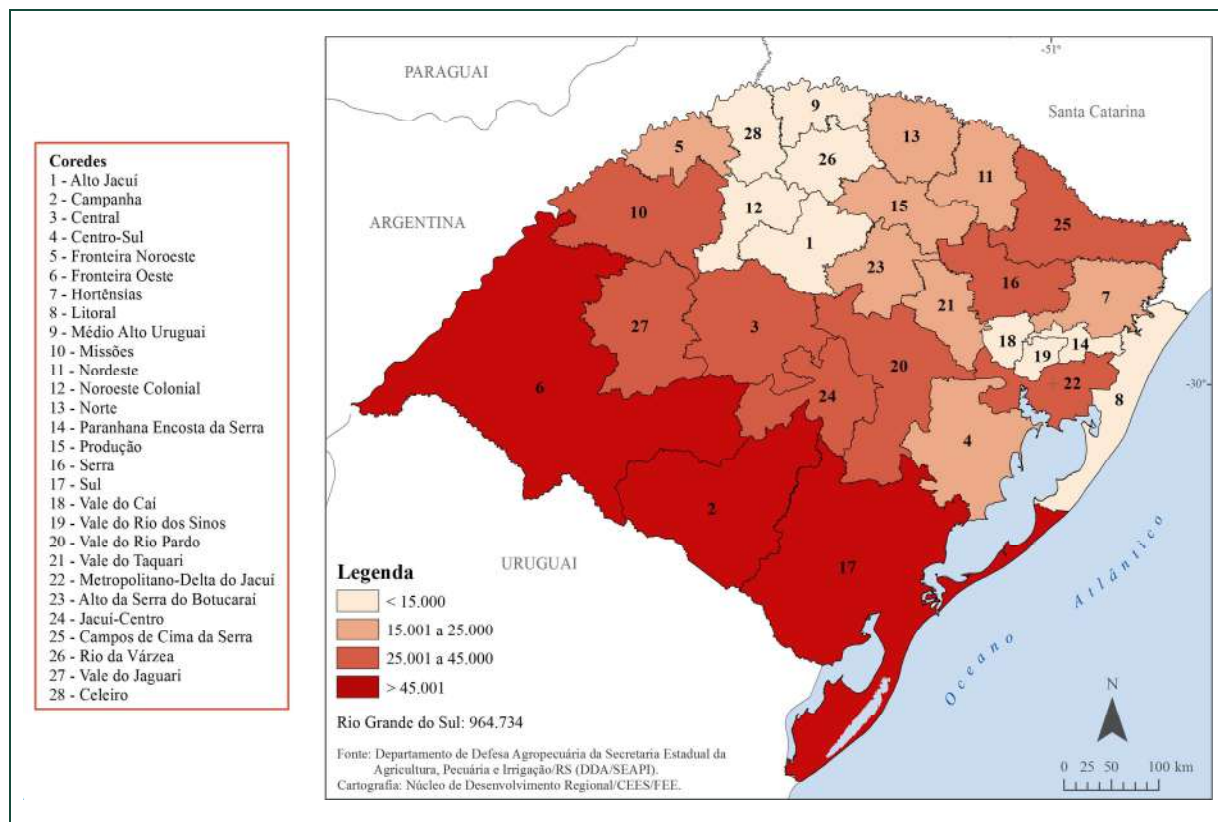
Coredes
1 - Alto Jacuí
2 - Campanha
3 - Central
4 - Centro-Sul
5 - Fronteira Noroeste
6 - Fronteira Oeste
7 - Hortênsias
8 - Litoral
9 - Médio Alto Uruguai
10 - Missões
11 - Nordeste
12 - Noroeste Colonial
13 - Norte
14 - Paranhana Encosta da Serra
15 - Produção
16 - Serra
17 - Sul
18 - Vale do Caí
19 - Vale do Rio dos Sinos
20 - Vale do Rio Pardo
21 - Vale do Taquari
22 - Metropolitano-Delta do Jacuí
23 - Alto da Serra do Botucaraí
24 - Jacuí-Centro
25 - Campos de Cima da Serra
26 - Rio da Várzea
27 - Vale do Jaguari
28 - Celeiro

-51°
PARAGUAI
Santa Catarina
ARGENTINA
URUGUAI
-30°
Oceano Atlântico

9 28 26 13 5 11 10 12 15 25 1 23 16 7 27 3 21 18 19 14 6 20 22 24 8 4 2 17

Legenda
< 15.000
15.001 a 25.000
25.001 a 45.000
> 45.001

Rio Grande do Sul: 964.734

Fonte: Departamento de Defesa Agropecuária da Secretaria Estadual da Agricultura, Pecuária e Irrigação/RS (DDA/SEAPI).
Cartografia: Núcleo de Desenvolvimento Regional/CEES/FEE.

N
0 25 50 100 km